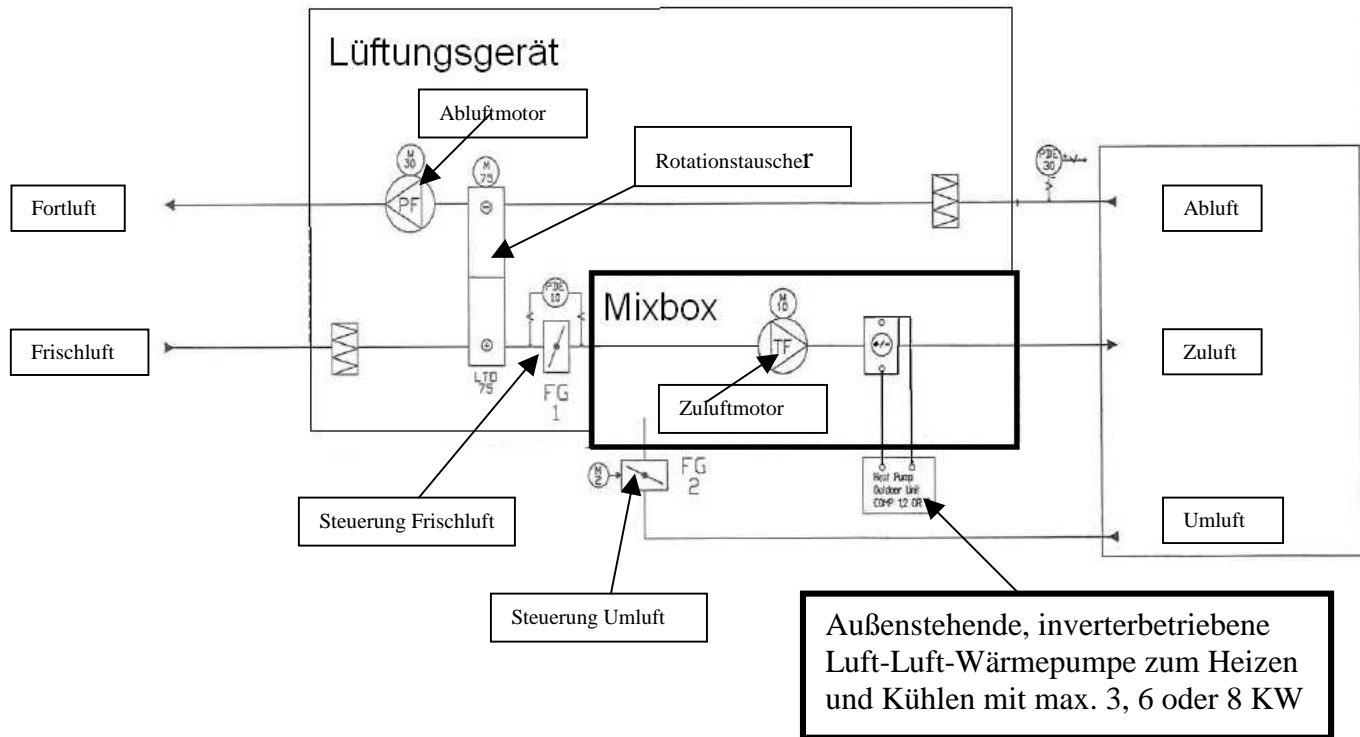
Lüftungsgerät

Abluftmotor

Rotationstauscher

M 30

M 75

PDE 30

Fortluft

PF

Abluft

PDE 10

Mixbox

M 10

Frischluft

TF

Zuluft

LTO 75

FG 1

Zuluftmotor

M 2

FG 2

Heat Pump Outdoor Unit COMP 12 OR

Steuerung Frischluft

Umluft

Steuerung Umluft

Außenstehende, inverterbetriebene Luft-Luft-Wärmepumpe zum Heizen und Kühlen mit max. 3, 6 oder 8 KW